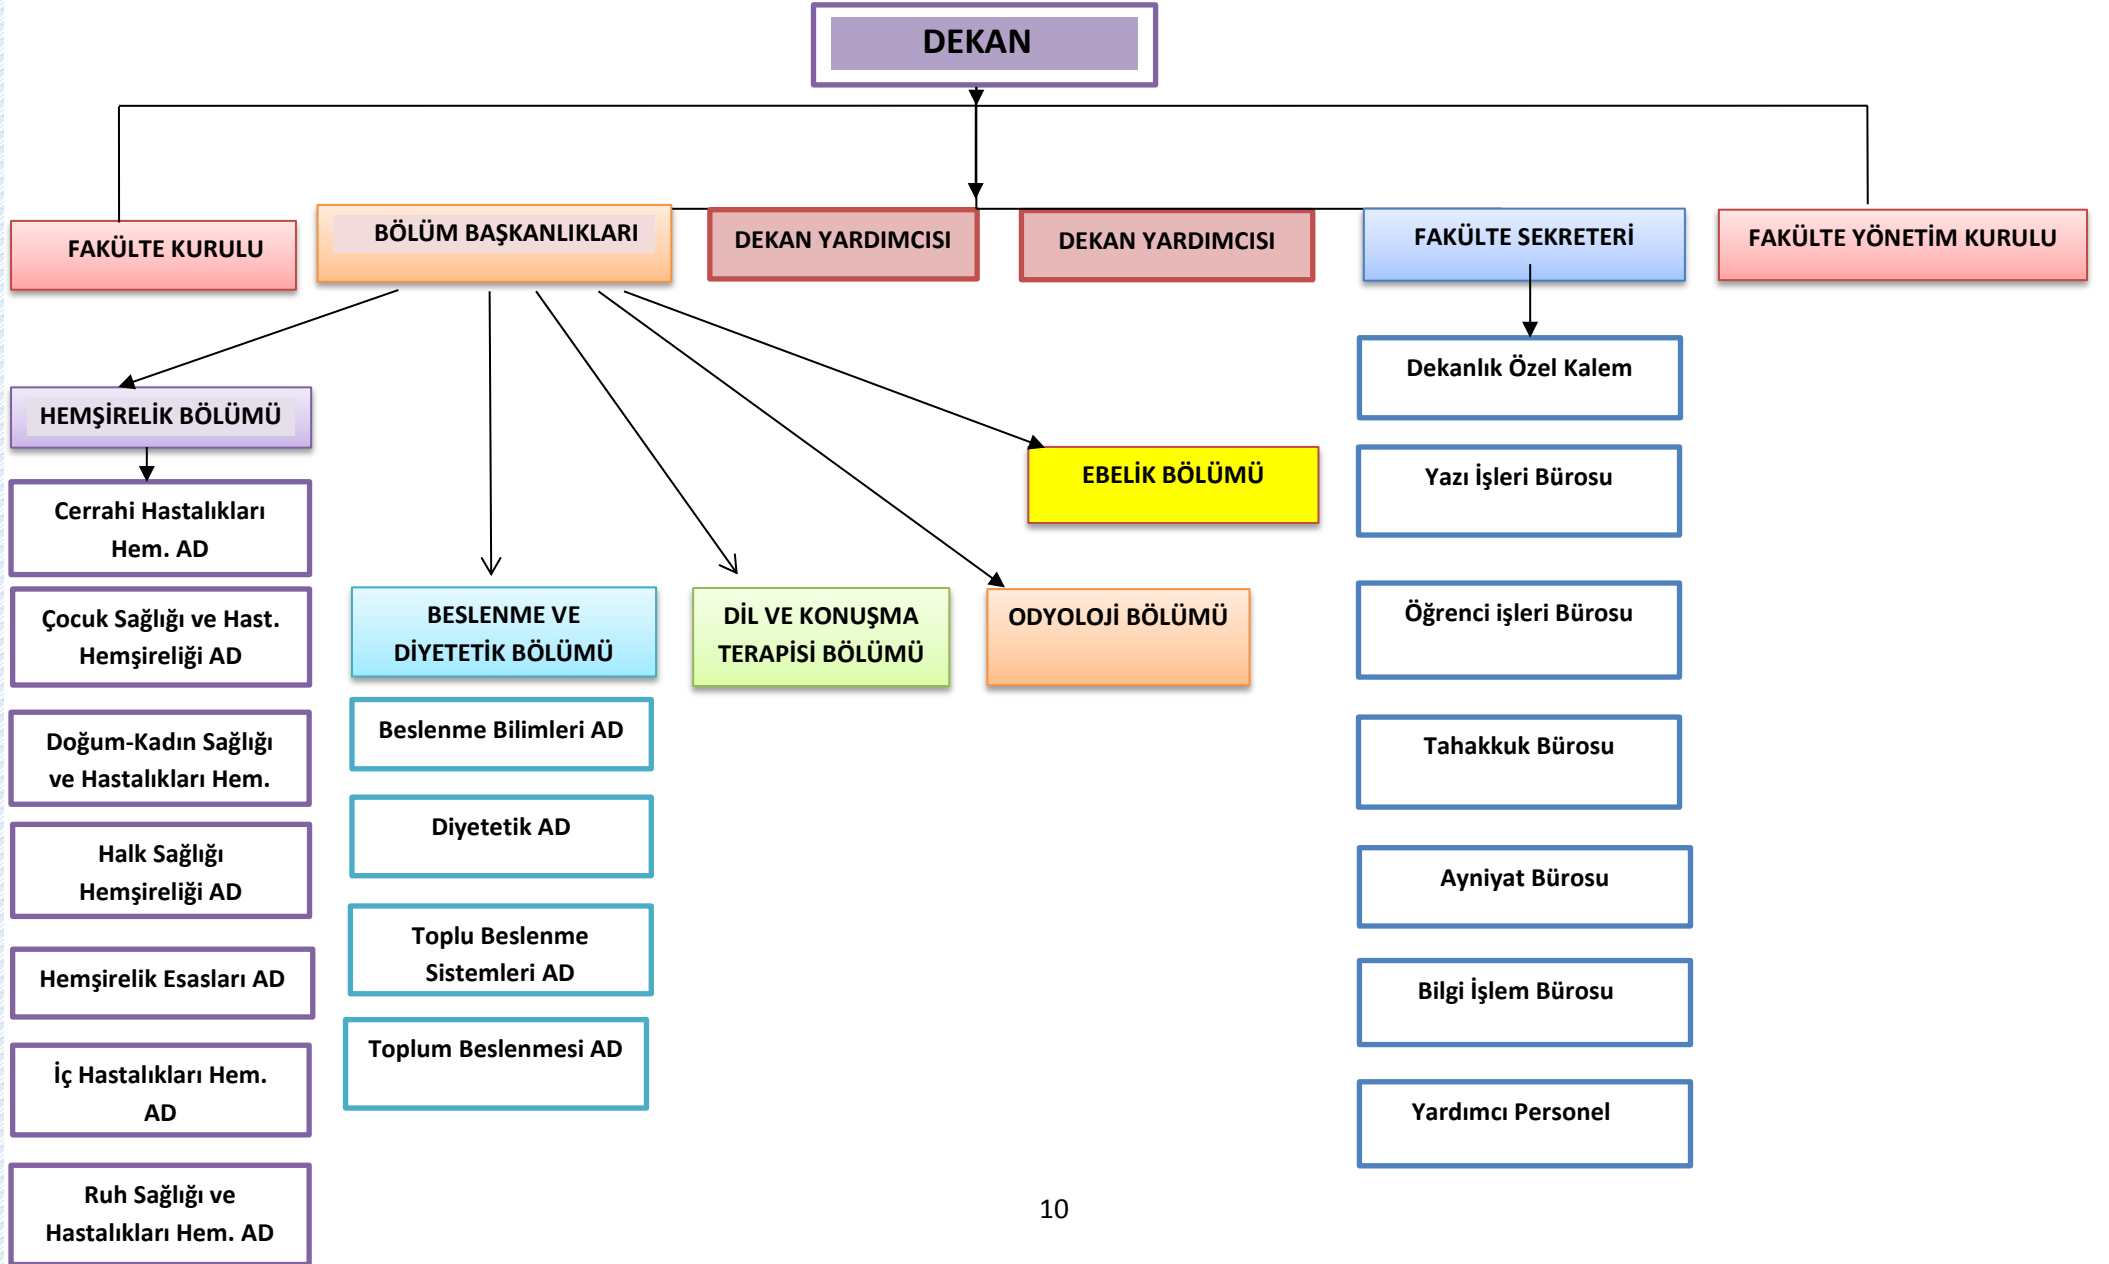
DEKAN

FAKÜLTE KURULU

BÖLÜM BAŞKANLIKLARI

DEKAN YARDIMCISI

DEKAN YARDIMCISI

FAKÜLTE SEKRETERİ

FAKÜLTE YÖNETİM KURULU

HEMŞİRELİK BÖLÜMÜ

Cerrahi Hastalıkları Hem. AD

Çocuk Sağlığı ve Hast. Hemşireliği AD

Doğum-Kadın Sağlığı ve Hastalıkları Hem.

Halk Sağlığı Hemşireliği AD

Hemşirelik Esasları AD

İç Hastalıkları Hem. AD

Ruh Sağlığı ve Hastalıkları Hem. AD

BESLENME VE DİYETETİK BÖLÜMÜ

Beslenme Bilimleri AD

Diyetetik AD

Toplu Beslenme Sistemleri AD

Toplum Beslenmesi AD

DİL VE KONUŞMA TERAPİSİ BÖLÜMÜ

ODYOLOJİ BÖLÜMÜ

EBELİK BÖLÜMÜ

Dekanlık Özel Kalem

Yazı İşleri Bürosu

Öğrenci işleri Bürosu

Tahakkuk Bürosu

Ayniyat Bürosu

Bilgi İşlem Bürosu

Yardımcı Personel

10